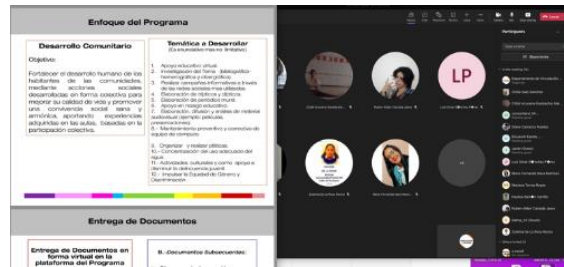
Enfoque del Programa

Desarrollo Comunitario

Objetivo:

Fortalecer el desarrollo humano de los habitantes de las comunidades, mediante acciones sociales desarrolladas en forma colectiva para mejorar la calidad de vida y promover una convivencia social sana y armónica, aportando experiencias adquiridas en las aulas, basadas en la participación colectiva.

Temática a Desarrollar
(Es enunciativo mas no limitativo)

1. Apoyo educativo virtual
2. Investigación del Tema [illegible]
3. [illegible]
4. Elaboración de trípticos y dípticos
5. Elaboración de periódico mural
6. Apoyo en manejo educativo
7. Realizar, elaboración y envíos de material audiovisual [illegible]
8. Mantenimiento preventivo y correctivo de equipo de cómputo
9. Organizar y realizar pláticas
10. Concientización del uso adecuado del agua
11. Actividades culturales y como apoyo a disminuir la delincuencia juvenil
12. Impulsar la Equidad de Género y Discriminación

Entrega de Documentos

Entrega de Documentos en forma virtual en la plataforma del Programa

B. Documentos Subsecuentes:

LP

Participantes

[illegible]